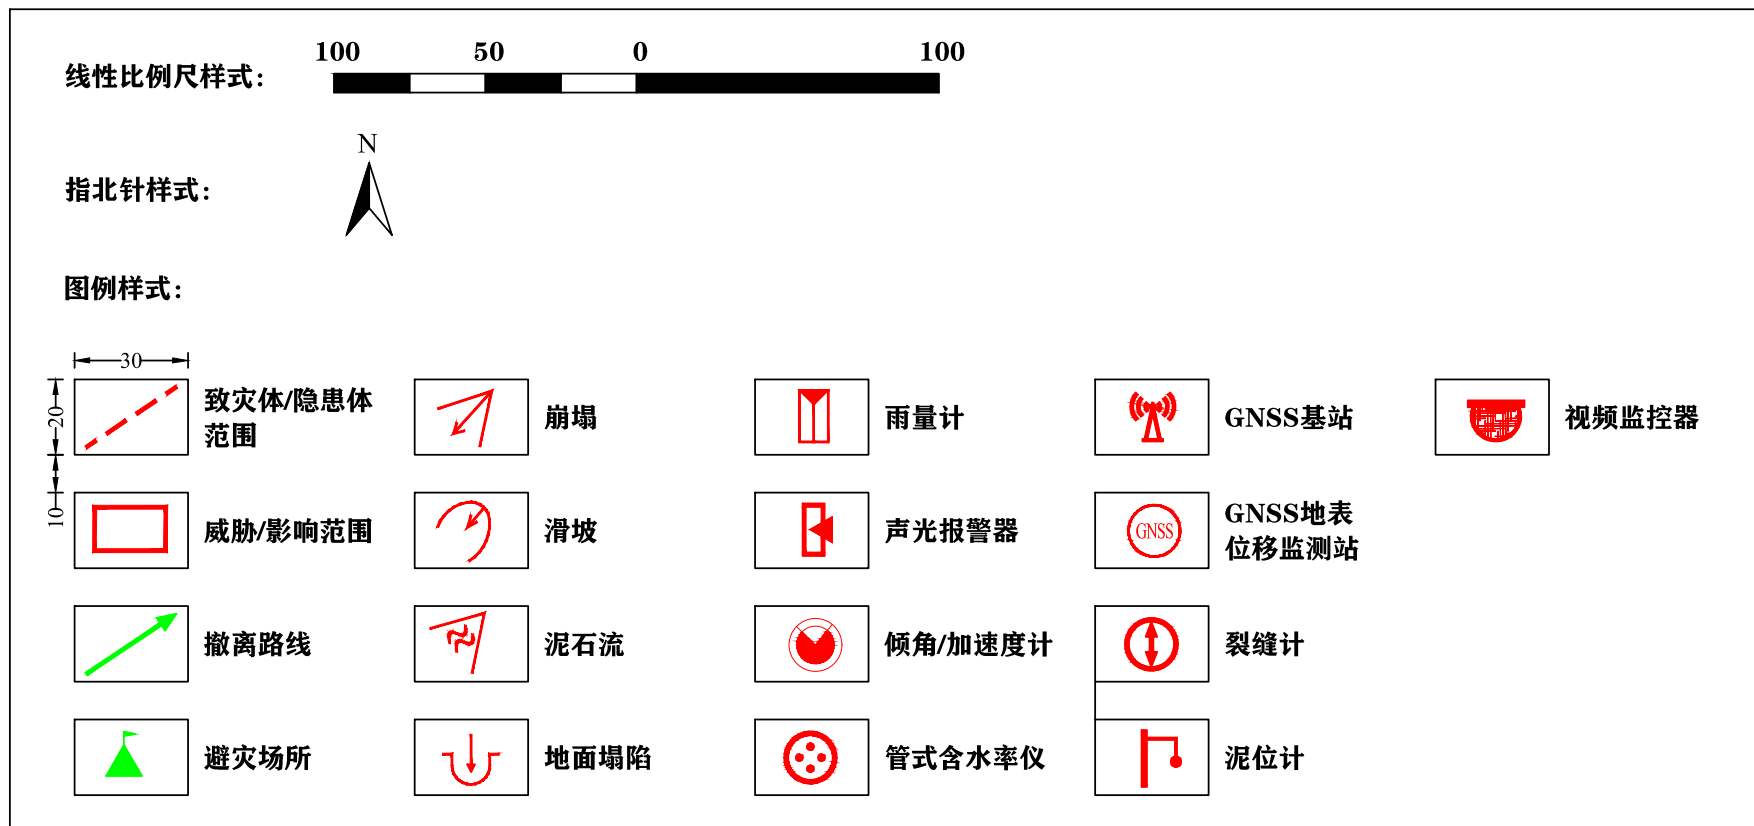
线性比例尺样式：

100 50 0 100

指北针样式：

N

图例样式：

30

20

10

致灾体/隐患体范围

崩塌

雨量计

GNSS基站

视频监控器

威胁/影响范围

滑坡

声光报警器

GNSS

GNSS地表位移监测站

撤离路线

泥石流

倾角/加速度计

裂缝计

避灾场所

地面塌陷

管式含水率仪

泥位计